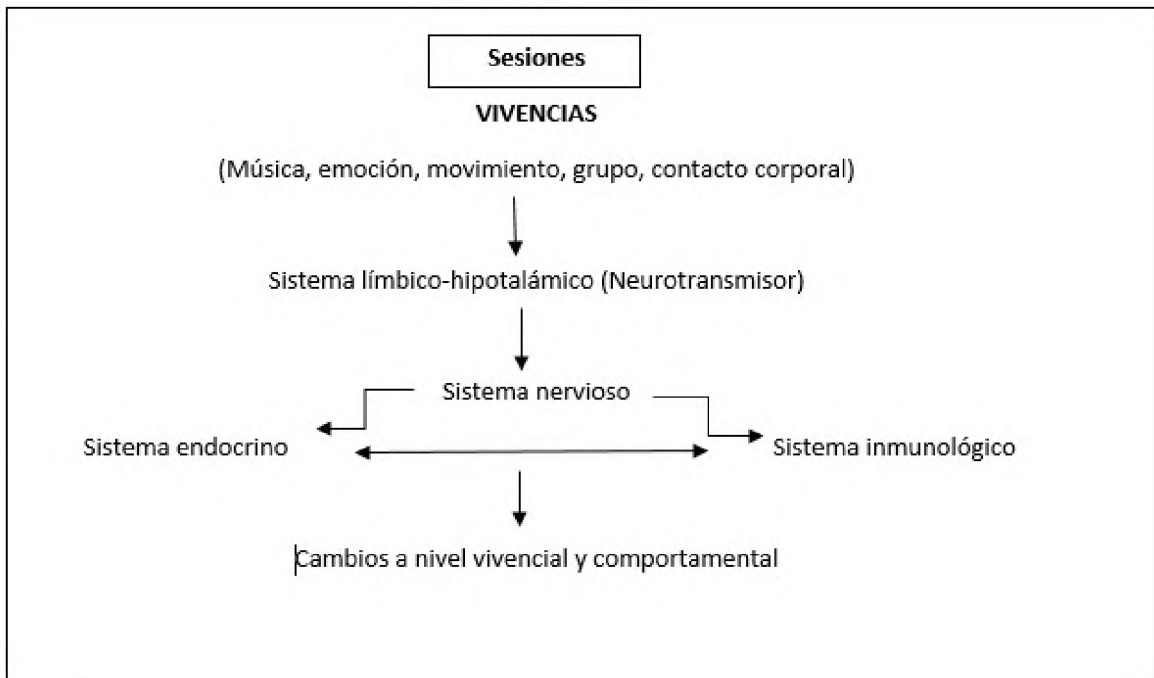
Sesiones

VIVENCIAS

(Música, emoción, movimiento, grupo, contacto corporal)

Sistema límbico-hipotalámico (Neurotransmisor)

Sistema nervioso

Sistema endocrino

Sistema inmunológico

Cambios a nivel vivencial y comportamental